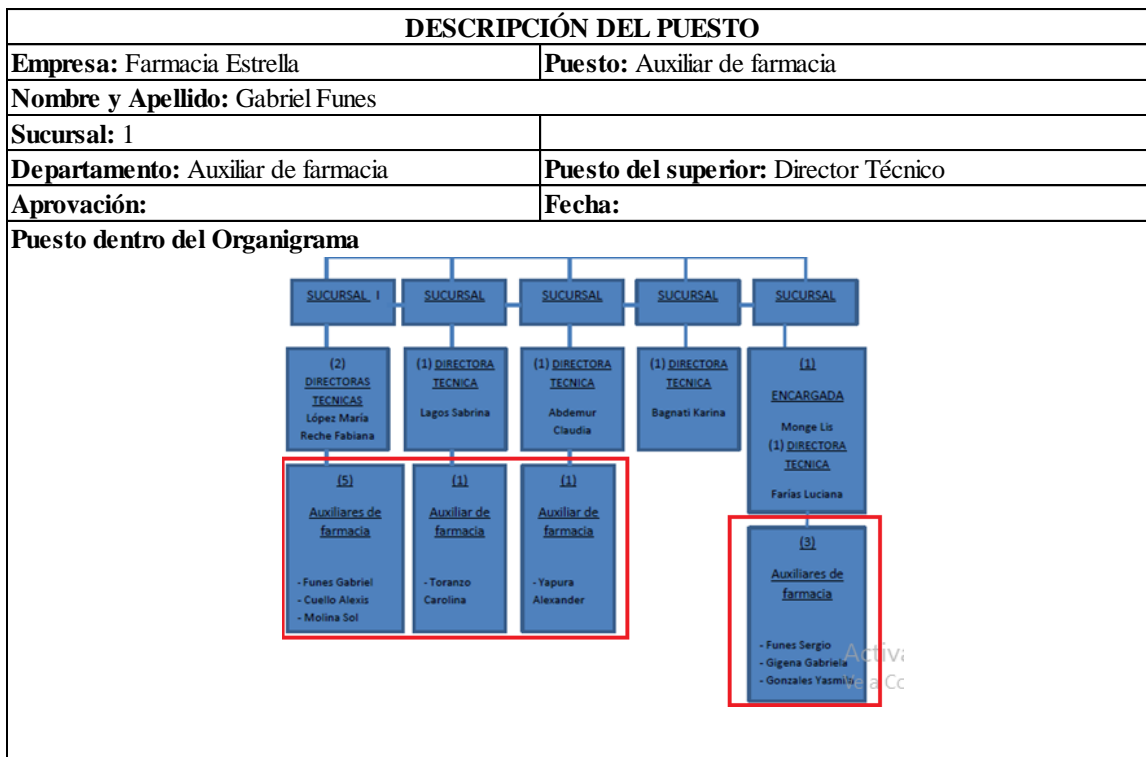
| DESCRIPCIÓN DEL PUESTO | |
|---|---|
| **Empresa:** Farmacia Estrella | **Puesto:** Auxiliar de farmacia |
| **Nombre y Apellido:** Gabriel Funes | |
| **Sucursal:** 1 | |
| **Departamento:** Auxiliar de farmacia | **Puesto del superior:** Director Técnico |
| **Aprovación:** | **Fecha:** |

**Puesto dentro del Organigrama**

SUCURSAL I
SUCURSAL
SUCURSAL
SUCURSAL
SUCURSAL

(2) DIRECTORAS TECNICAS
López María
Reche Fabiana

(1) DIRECTORA TECNICA
Lagos Sabrina

(1) DIRECTORA TECNICA
Abdemur Claudia

(1) DIRECTORA TECNICA
Bagnati Karina

(1) ENCARGADA
Monge Lis
(1) DIRECTORA TECNICA
Farías Luciana

(5) Auxiliares de farmacia
- Funes Gabriel
- Cuello Alexis
- Molina Sol

(1) Auxiliar de farmacia
- Toranzo Carolina

(1) Auxiliar de farmacia
- Yapura Alexander

(3) Auxiliares de farmacia
- Funes Sergio
- Gigena Gabriela
- Gonzales Yasmin

Activa
Ve a Co